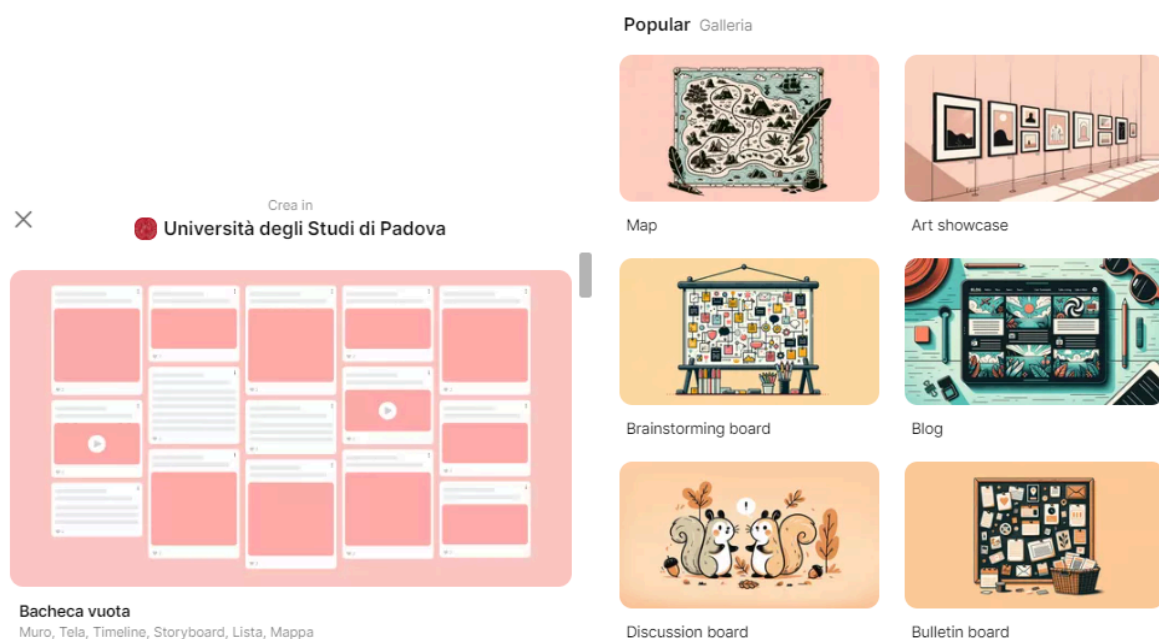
Crea in
Università degli Studi di Padova

Bacheca vuota
Muro, Tela, Timeline, Storyboard, Lista, Mappa

Popular Galleria

Map

Art showcase

Brainstorming board

Blog

Discussion board

Bulletin board